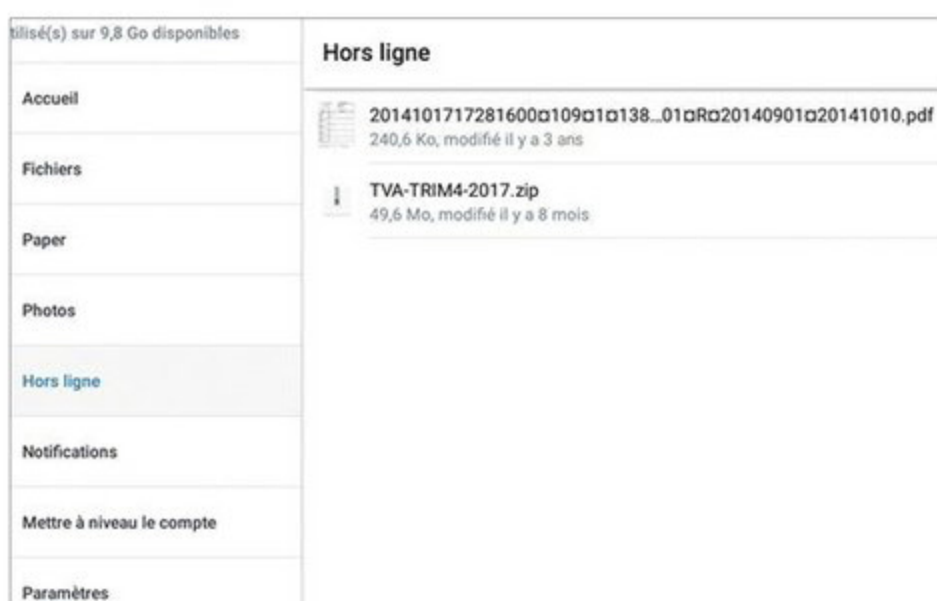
tilisé(s) sur 9,8 Go disponibles

Accueil

Fichiers

Paper

Photos

Hors ligne

Notifications

Mettre à niveau le compte

Paramètres

Hors ligne

20141017172816000109010138...010R020140901020141010.pdf
240,6 Ko, modifié il y a 3 ans

TVA-TRIM4-2017.zip
49,6 Mo, modifié il y a 8 mois